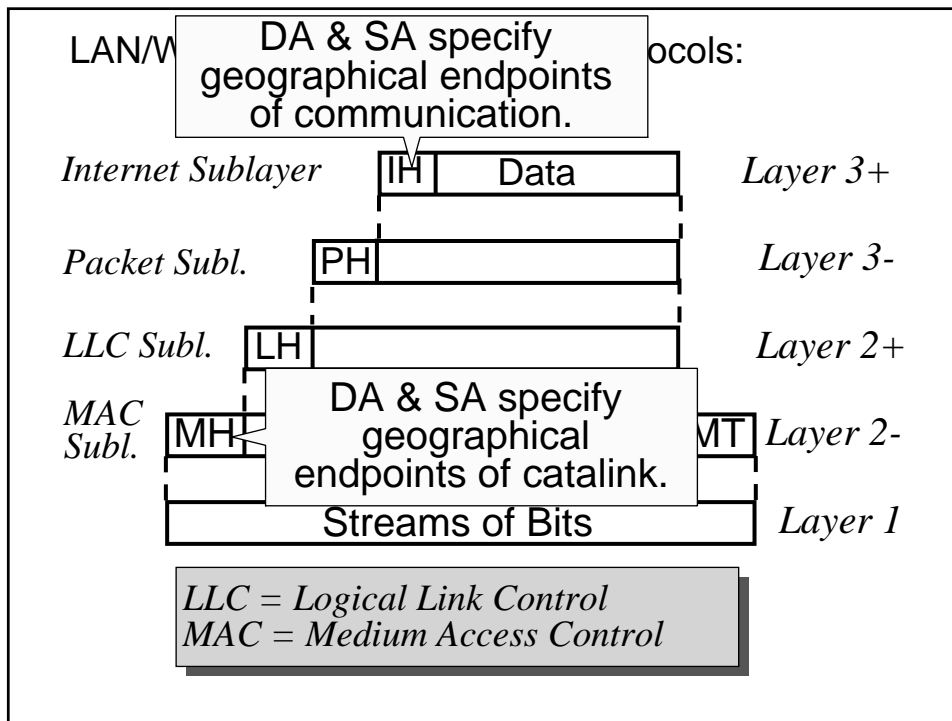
LAN/W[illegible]ocols:

DA & SA specify geographical endpoints of communication.

Internet Sublayer IH Data Layer 3+

Packet Subl. PH Layer 3-

LLC Subl. LH Layer 2+

MAC Subl. MH MT Layer 2-

DA & SA specify geographical endpoints of catalink.

Streams of Bits Layer 1

LLC = Logical Link Control
MAC = Medium Access Control